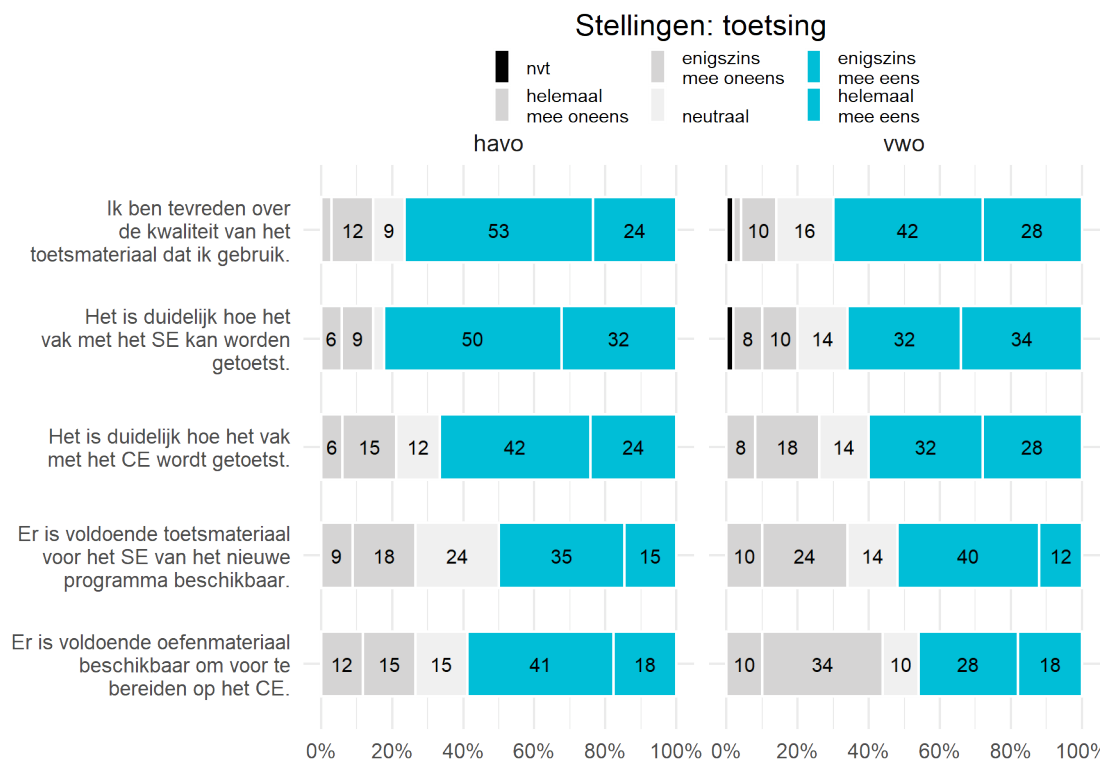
Stellingen: toetsing

nvt
helemaal mee oneens
enigszins mee oneens
neutraal
enigszins mee eens
helemaal mee eens

havo

vwo

Ik ben tevreden over de kwaliteit van het toetsmateriaal dat ik gebruik.

Het is duidelijk hoe het vak met het SE kan worden getoetst.

Het is duidelijk hoe het vak met het CE wordt getoetst.

Er is voldoende toetsmateriaal voor het SE van het nieuwe programma beschikbaar.

Er is voldoende oefenmateriaal beschikbaar om voor te bereiden op het CE.

| Stelling | havo | vwo |
|---|---|---|
| Ik ben tevreden over de kwaliteit van het toetsmateriaal dat ik gebruik. | 12, 9, 53, 24 | 10, 16, 42, 28 |
| Het is duidelijk hoe het vak met het SE kan worden getoetst. | 6, 9, 50, 32 | 8, 10, 14, 32, 34 |
| Het is duidelijk hoe het vak met het CE wordt getoetst. | 6, 15, 12, 42, 24 | 8, 18, 14, 32, 28 |
| Er is voldoende toetsmateriaal voor het SE van het nieuwe programma beschikbaar. | 9, 18, 24, 35, 15 | 10, 24, 14, 40, 12 |
| Er is voldoende oefenmateriaal beschikbaar om voor te bereiden op het CE. | 12, 15, 15, 41, 18 | 10, 34, 10, 28, 18 |

0% 20% 40% 60% 80% 100%
0% 20% 40% 60% 80% 100%